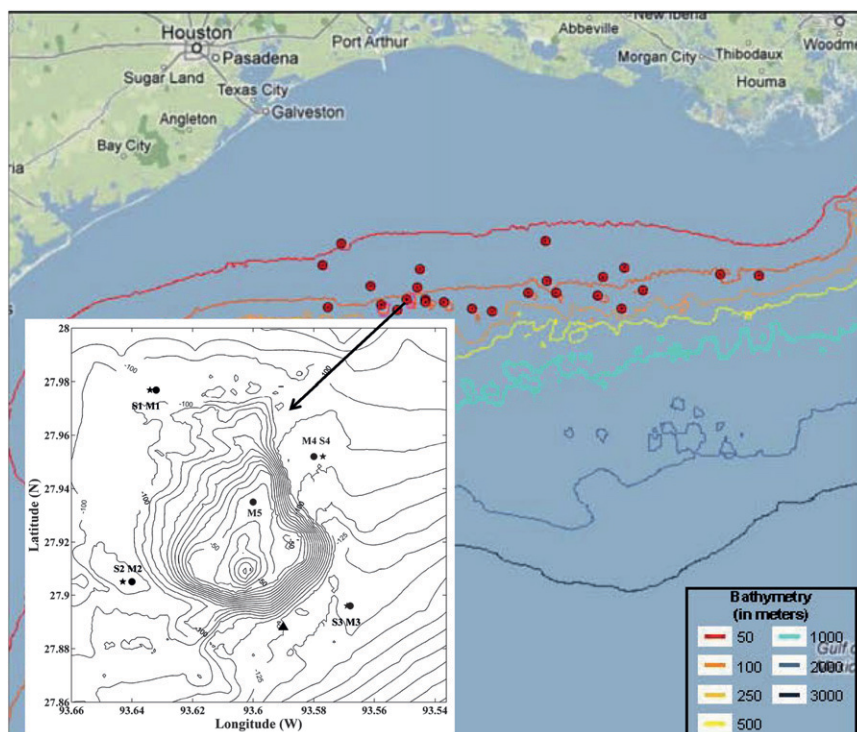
Houston
Pasadena
Port Arthur
Abbeville
New Iberia
Morgan City
Thibodaux
Woodme
Houma
Sugar Land
Texas City
Galveston
Angleton
Bay City
ria
28
27.98
27.96
27.94
27.92
27.9
27.88
27.86
Latitude (N)
93.66
93.64
93.62
93.6
93.58
93.56
93.54
Longitude (W)
S1 M1
M4 S4
M5
S2 M2
S3 M3
-100
-100
-100
-100
-50
-125
-125
-100
Bathymetry (in meters)
50
100
250
500
1000
2000
3000
Gulf o